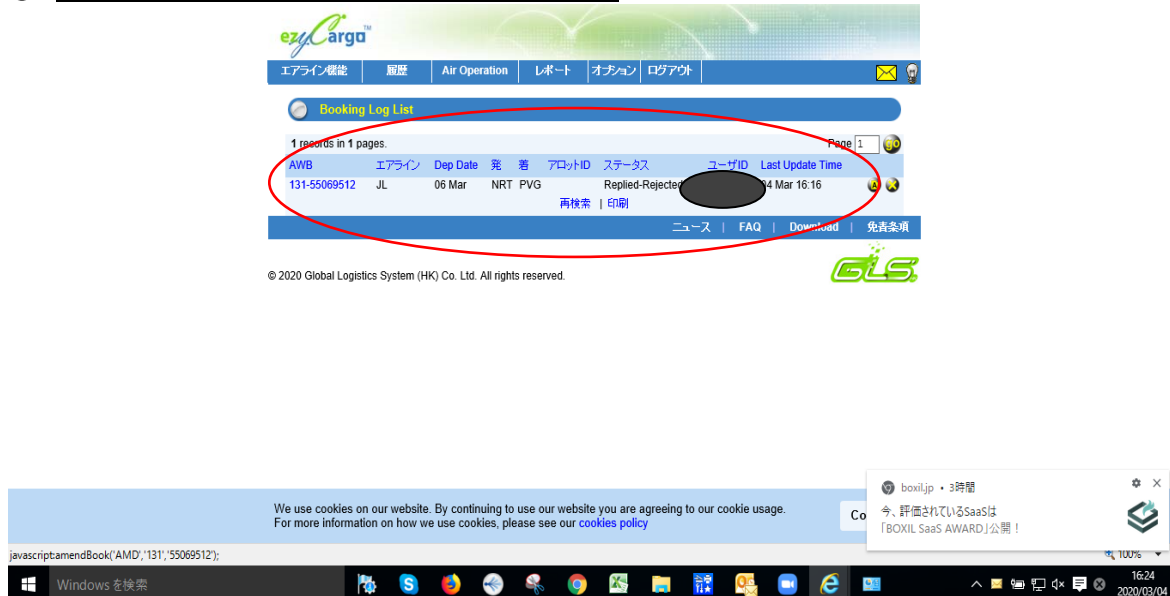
ezyCargo™

エアライン機能 | 履歴 | Air Operation | レポート | オプション | ログアウト

Booking Log List

1 records in 1 pages. Page 1 go

| AWB | エアライン | Dep Date | 発 | 着 | アロットID | ステータス | ユーザID | Last Update Time |
|---|---|---|---|---|---|---|---|---|
| 131-55069512 | JL | 06 Mar | NRT | PVG | | Replied-Rejected | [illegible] | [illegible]4 Mar 16:16 |

再検索 | 印刷

ニュース | FAQ | Download | 免責条項

© 2020 Global Logistics System (HK) Co. Ltd. All rights reserved.

GLS

We use cookies on our website. By continuing to use our website you are agreeing to our cookie usage. For more information on how we use cookies, please see our cookies policy

Co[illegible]

boxil.jp • 3時間
今、評価されているSaaSは
「BOXIL SaaS AWARD」公開！

javascript:amendBook('AMD','131','55069512');

100%

Windowsを検索

16:24
2020/03/04